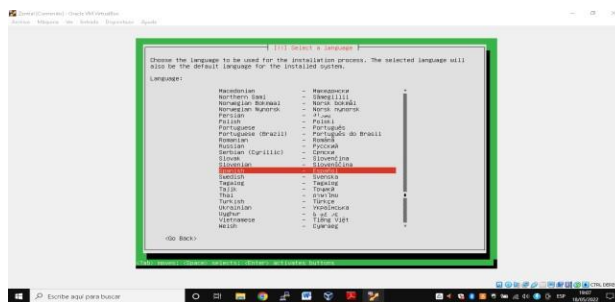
Zentyal [Corriendo] - Oracle VM VirtualBox
Archivo Máquina Ver Entrada Dispositivos Ayuda

[!!] Select a language

Choose the language to be used for the installation process. The selected language will also be the default language for the installed system.

Language:

| | | |
|---|---|---|
| Macedonian | - | Македонски |
| Northern Sami | - | Sámegillii |
| Norwegian Bokmaal | - | Norsk bokmål |
| Norwegian Nynorsk | - | Norsk nynorsk |
| Persian | - | فارسی |
| Polish | - | Polski |
| Portuguese | - | Português |
| Portuguese (Brazil) | - | Português do Brasil |
| Romanian | - | Română |
| Russian | - | Русский |
| Serbian (Cyrillic) | - | Српски |
| Slovak | - | Slovenčina |
| Slovenian | - | Slovenščina |
| Spanish | - | Español |
| Swedish | - | Svenska |
| Tagalog | - | Tagalog |
| Tajik | - | Тоҷикӣ |
| Thai | - | ภาษาไทย |
| Turkish | - | Türkçe |
| Ukrainian | - | Українська |
| Uyghur | - | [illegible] |
| Vietnamese | - | Tiếng Việt |
| Welsh | - | Cymraeg |

<Go Back>

<Tab> moves; <Space> selects; <Enter> activates buttons

CTRL DERECHA

Escribe aquí para buscar

ESP 19:07 18/05/2022